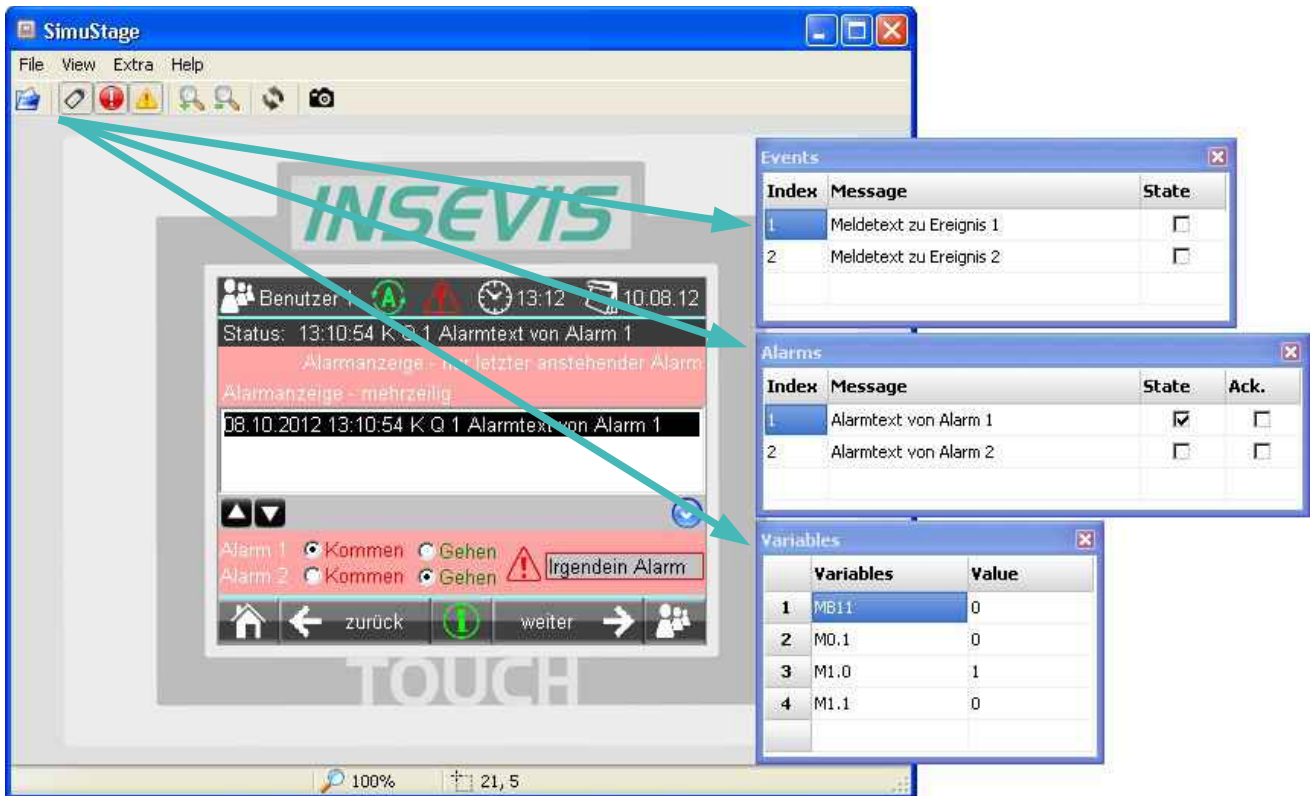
SimuStage

File View Extra Help

INSEVIS

Benutzer 1 13:12 10.08.12

Status: 13:10:54 K Q 1 Alarmtext von Alarm 1

Alarmanzeige - nur letzter anstehender Alarm

Alarmanzeige - mehrzeilig

08.10.2012 13:10:54 K Q 1 Alarmtext von Alarm 1

Alarm 1 Kommen Gehen
Alarm 2 Kommen Gehen
Irgendein Alarm

zurück weiter

TOUCH

100% 21, 5

Events

| Index | Message | State |
|---|---|---|
| 1 | Meldetext zu Ereignis 1 | ☐ |
| 2 | Meldetext zu Ereignis 2 | ☐ |

Alarms

| Index | Message | State | Ack. |
|---|---|---|---|
| 1 | Alarmtext von Alarm 1 | ☑ | ☐ |
| 2 | Alarmtext von Alarm 2 | ☐ | ☐ |

Variables

| | Variables | Value |
|---|---|---|
| 1 | MB11 | 0 |
| 2 | M0.1 | 0 |
| 3 | M1.0 | 1 |
| 4 | M1.1 | 0 |